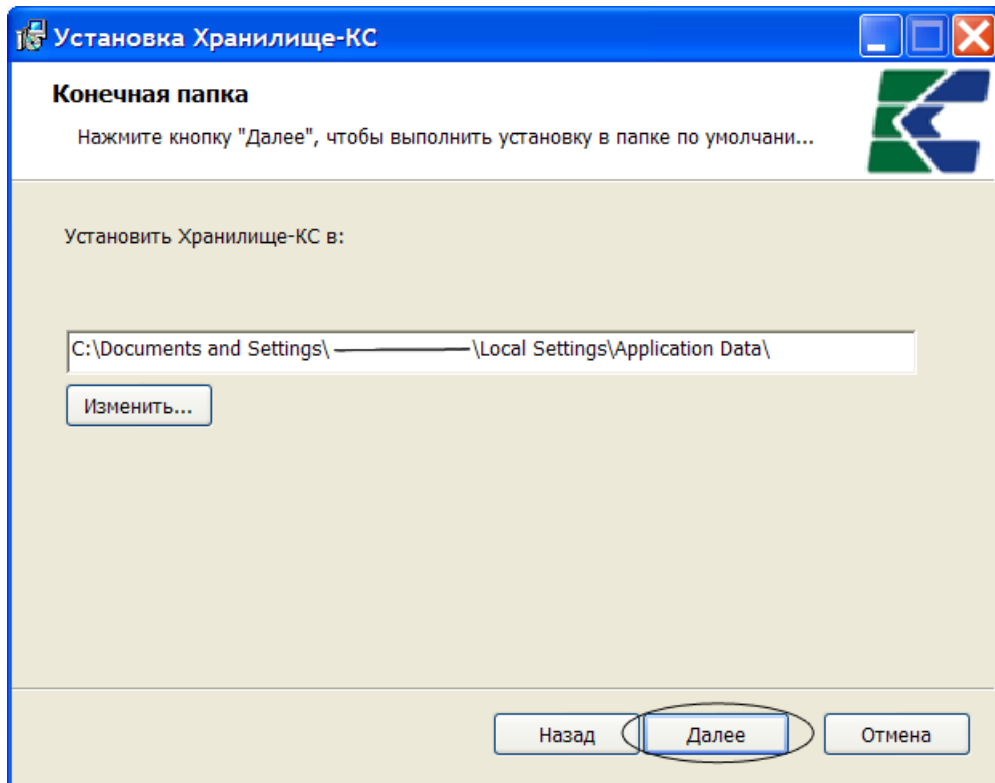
Установка Хранилище-КС

Конечная папка

Нажмите кнопку "Далее", чтобы выполнить установку в папке по умолчани...

Установить Хранилище-КС в:

C:\Documents and Settings\ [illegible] \Local Settings\Application Data\

Изменить...

Назад

Далее

Отмена